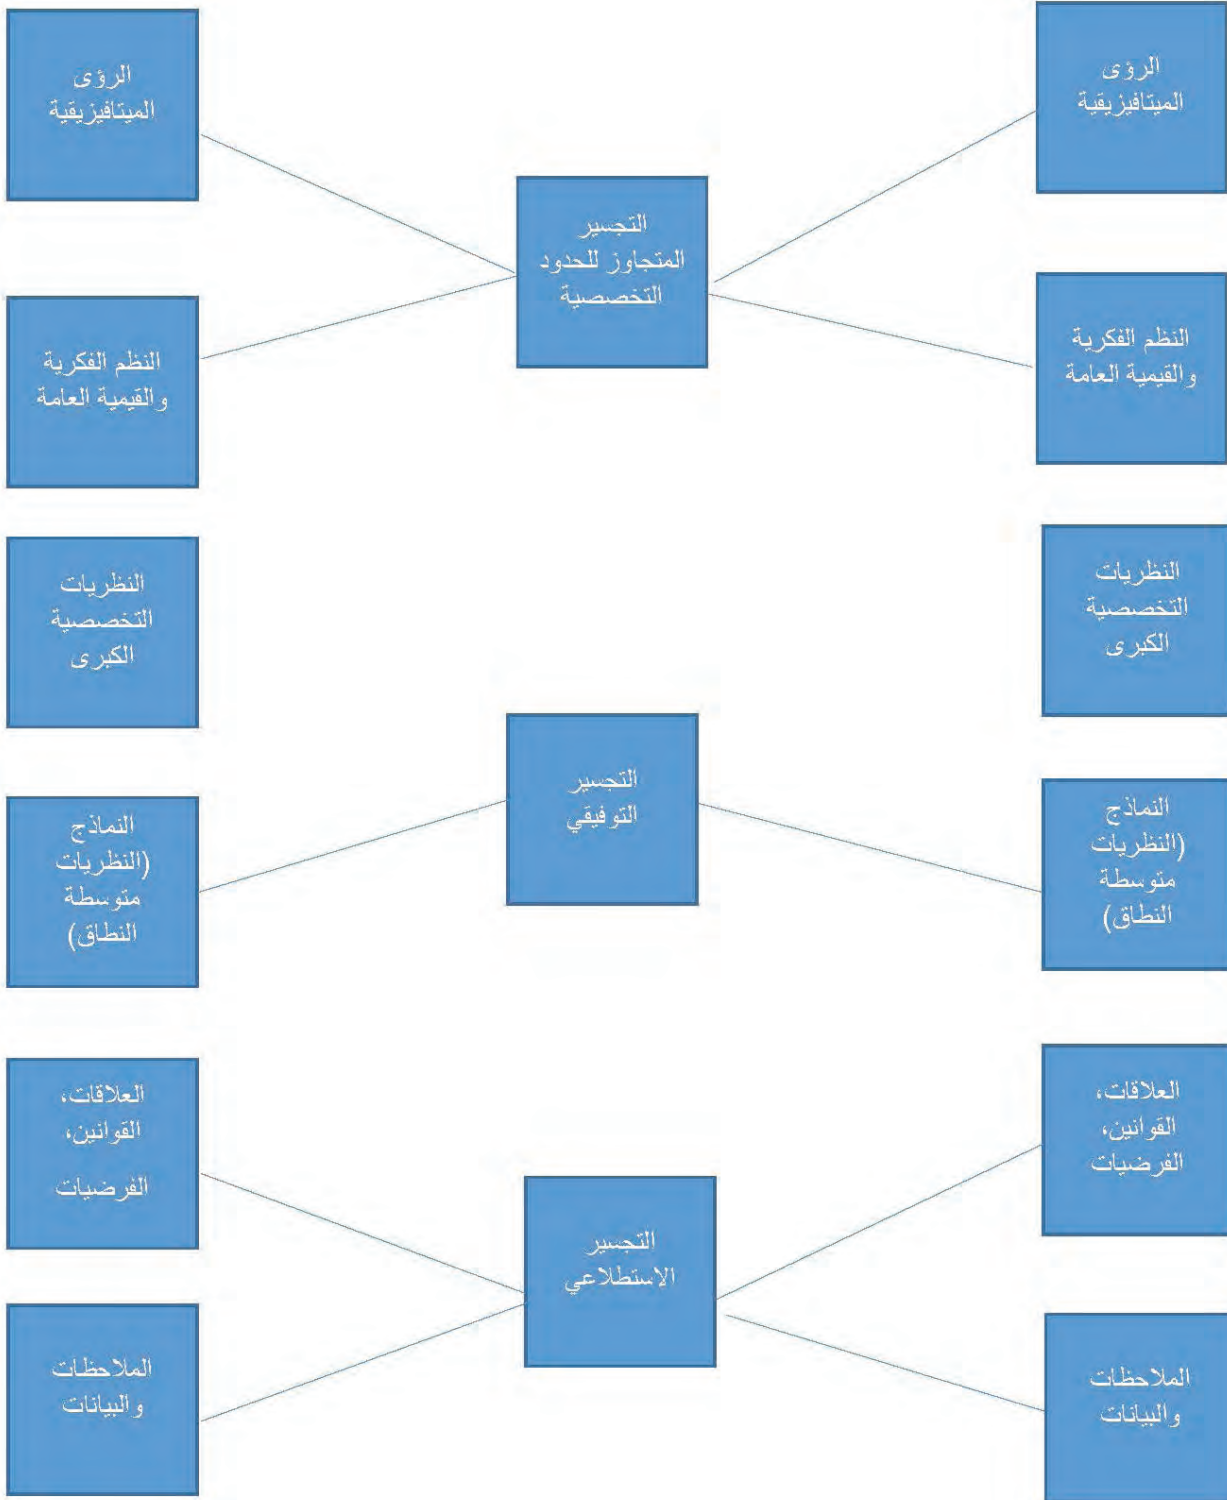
الرؤى الميتافيزيقية

التجسير المتجاوز للحدود التخصصية

الرؤى الميتافيزيقية

النظم الفكرية والقيمية العامة

النظم الفكرية والقيمية العامة

النظريات التخصصية الكبرى

النظريات التخصصية الكبرى

النماذج (النظريات متوسطة النطاق)

التجسير التوفيقي

النماذج (النظريات متوسطة النطاق)

العلاقات، القوانين، الفرضيات

العلاقات، القوانين، الفرضيات

التجسير الاستطلاعي

الملاحظات والبيانات

الملاحظات والبيانات